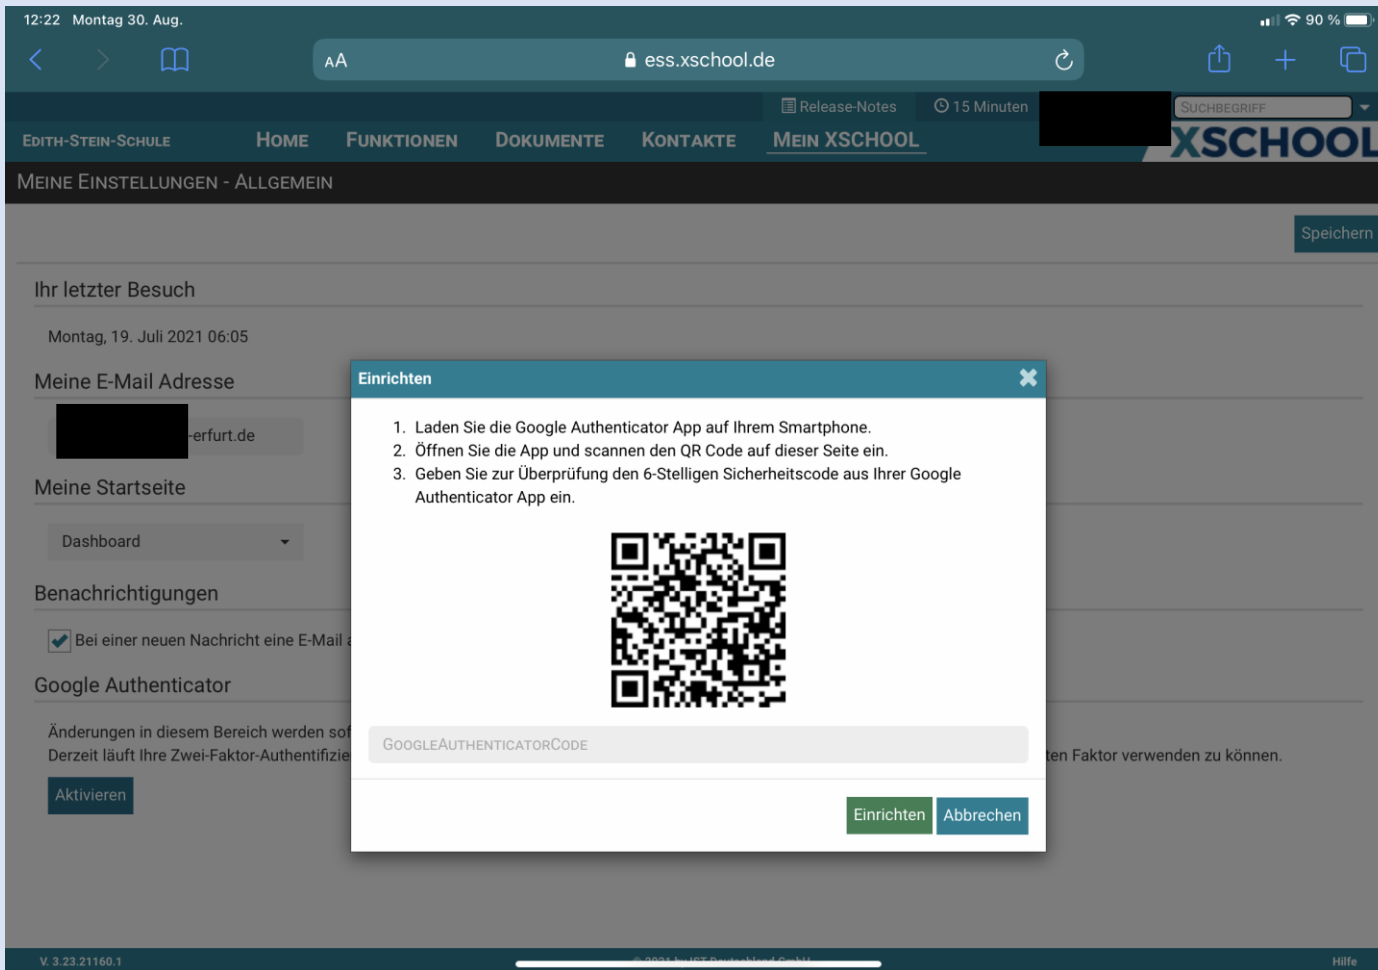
12:22 Montag 30. Aug.

90 %

AA ess.xschool.de

Release-Notes 15 Minuten SUCHBEGRIFF

EDITH-STEIN-SCHULE HOME FUNKTIONEN DOKUMENTE KONTAKTE MEIN XSCHOOL XSCHOOL

MEINE EINSTELLUNGEN - ALLGEMEIN

Speichern

Ihr letzter Besuch

Montag, 19. Juli 2021 06:05

Meine E-Mail Adresse

-erfurt.de

Meine Startseite

Dashboard

Benachrichtigungen

Bei einer neuen Nachricht eine E-Mail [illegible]

Google Authenticator

Änderungen in diesem Bereich werden so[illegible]
Derzeit läuft Ihre Zwei-Faktor-Authentifizie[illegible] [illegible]ten Faktor verwenden zu können.

Aktivieren

Einrichten

1. Laden Sie die Google Authenticator App auf Ihrem Smartphone.
2. Öffnen Sie die App und scannen den QR Code auf dieser Seite ein.
3. Geben Sie zur Überprüfung den 6-Stelligen Sicherheitscode aus Ihrer Google Authenticator App ein.

GOOGLEAUTHENTICATORCODE

Einrichten Abbrechen

V. 3.23.21160.1 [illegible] Hilfe